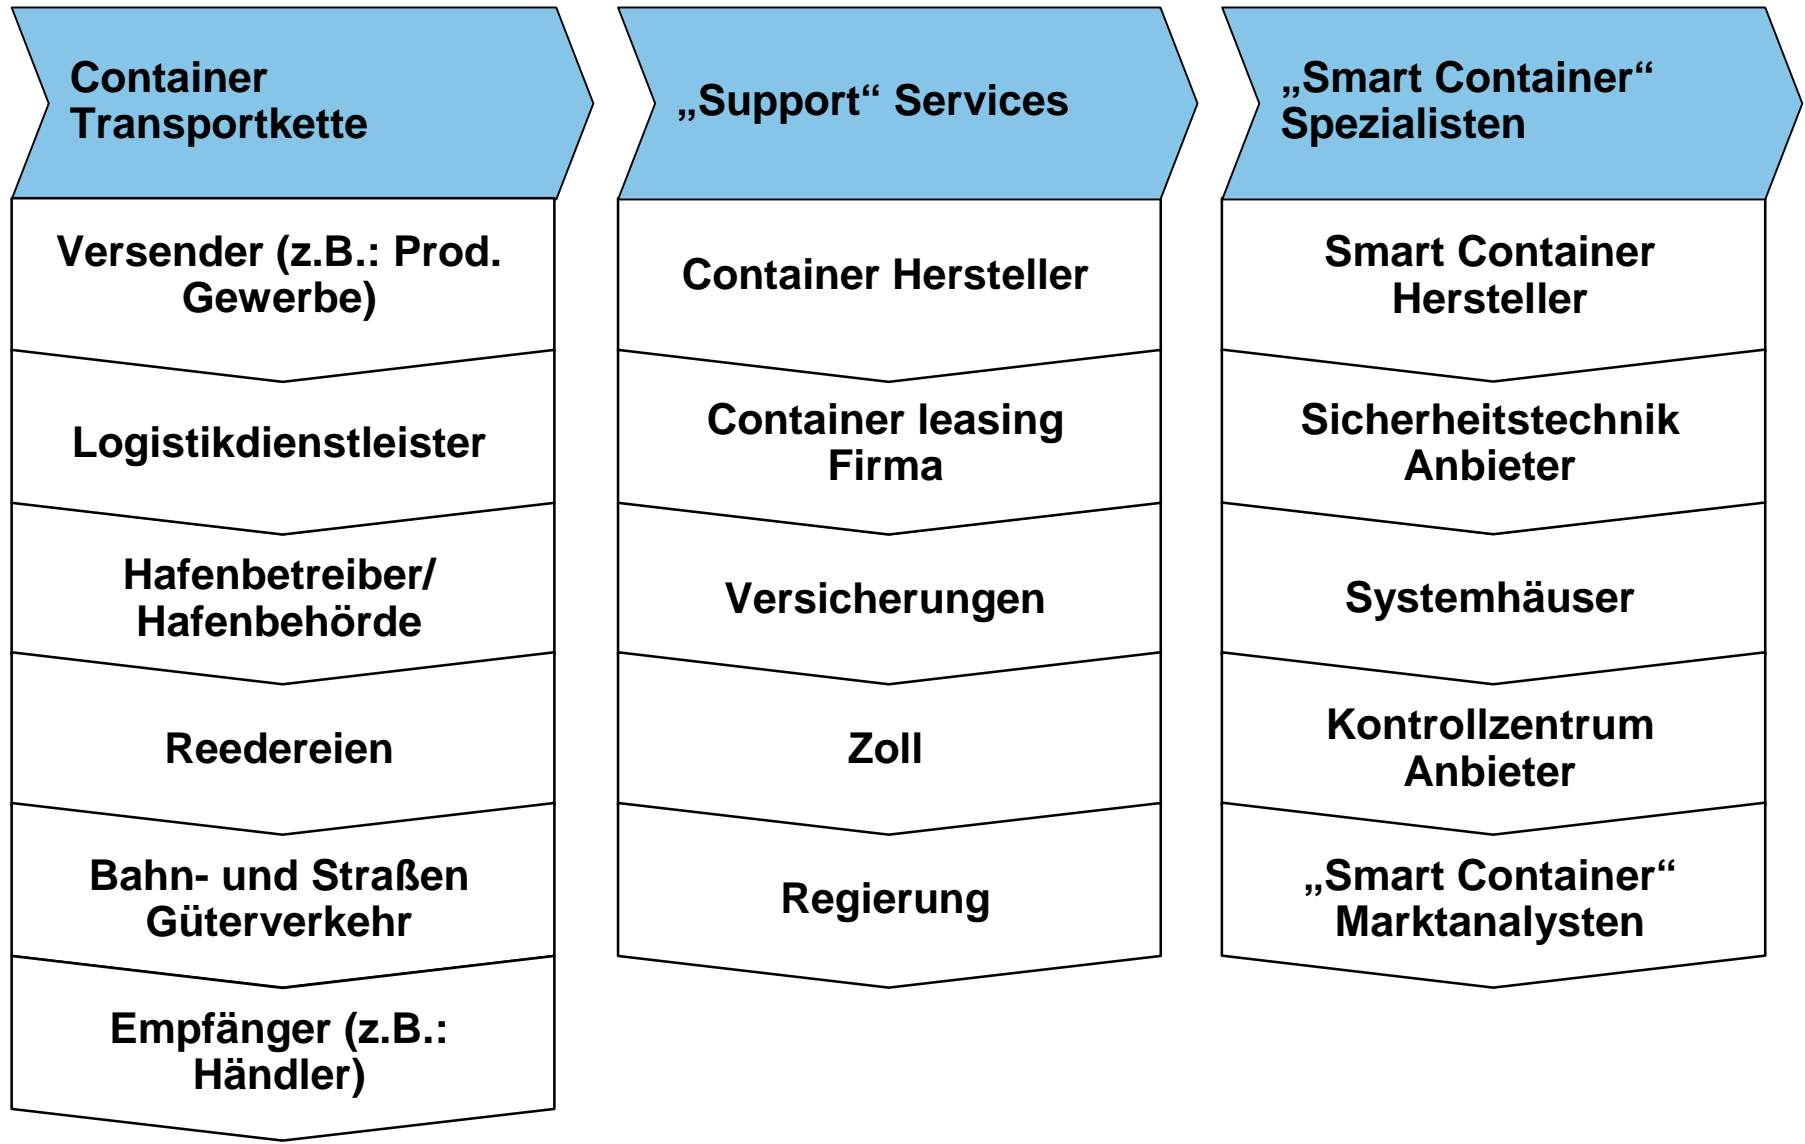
Container Transportkette

Versender (z.B.: Prod. Gewerbe)

Logistikdienstleister

Hafenbetreiber/ Hafenbehörde

Reedereien

Bahn- und Straßen Güterverkehr

Empfänger (z.B.: Händler)

„Support“ Services

Container Hersteller

Container leasing Firma

Versicherungen

Zoll

Regierung

„Smart Container“ Spezialisten

Smart Container Hersteller

Sicherheitstechnik Anbieter

Systemhäuser

Kontrollzentrum Anbieter

„Smart Container“ Marktanalysten